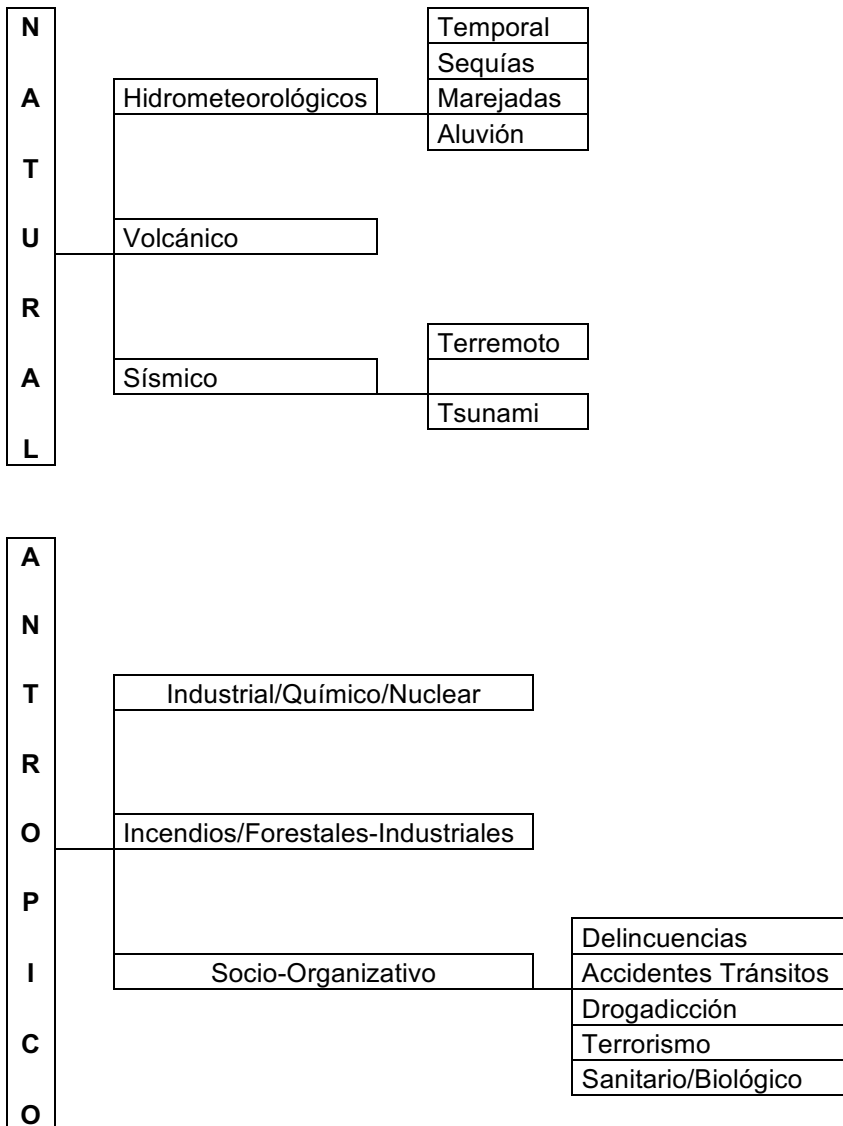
NATURAL

Hidrometeorológicos

Temporal
Sequías
Marejadas
Aluvión

Volcánico

Sísmico

Terremoto
Tsunami

ANTROPICO

Industrial/Químico/Nuclear

Incendios/Forestales-Industriales

Socio-Organizativo

Delincuencias
Accidentes Tránsitos
Drogadicción
Terrorismo
Sanitario/Biológico